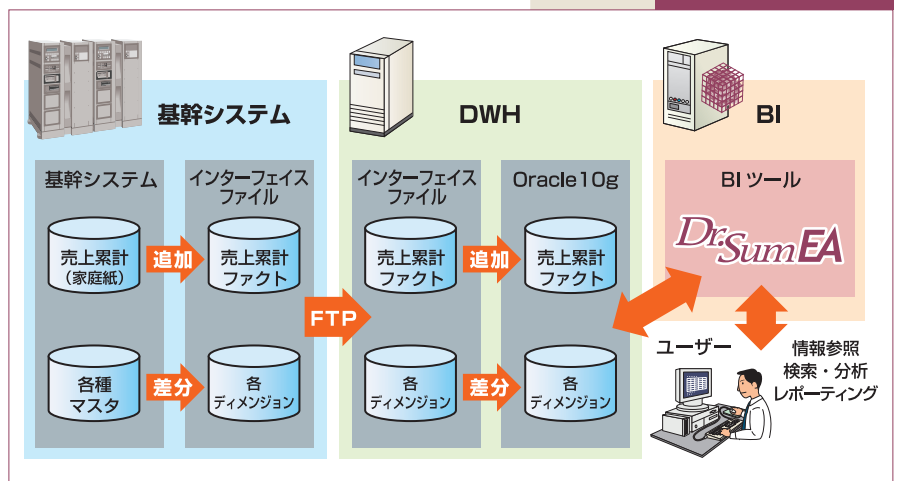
基幹システム

基幹システム

売上累計
(家庭紙)

追加

各種
マスタ

差分

インターフェイス
ファイル

売上累計
ファクト

各
ディメンジョン

FTP

DWH

インターフェイス
ファイル

売上累計
ファクト

各
ディメンジョン

追加

差分

Oracle10g

売上累計
ファクト

各
ディメンジョン

BI

BIツール

Dr.Sum EA

ユーザー

情報参照
検索・分析
レポーティング